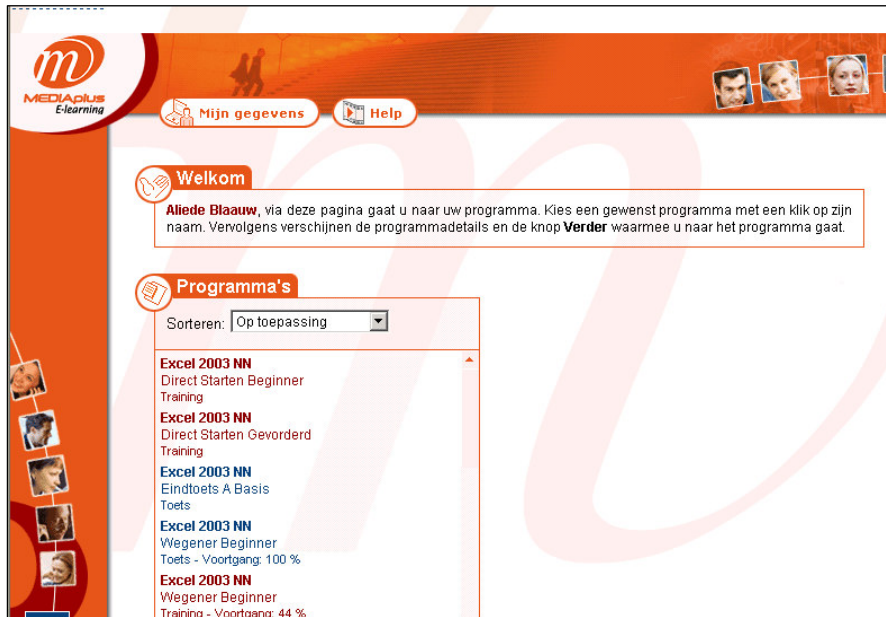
MEDIAplus
E-learning

Mijn gegevens

Help

Welkom

Aliede Blaauw, via deze pagina gaat u naar uw programma. Kies een gewenst programma met een klik op zijn naam. Vervolgens verschijnen de programmadetails en de knop Verder waarmee u naar het programma gaat.

Programma's

Sorteren: Op toepassing

Excel 2003 NN
Direct Starten Beginner
Training

Excel 2003 NN
Direct Starten Gevorderd
Training

Excel 2003 NN
Eindtoets A Basis
Toets

Excel 2003 NN
Wegener Beginner
Toets - Voortgang: 100 %

Excel 2003 NN
Wegener Beginner
Training - Voortgang: 44 %